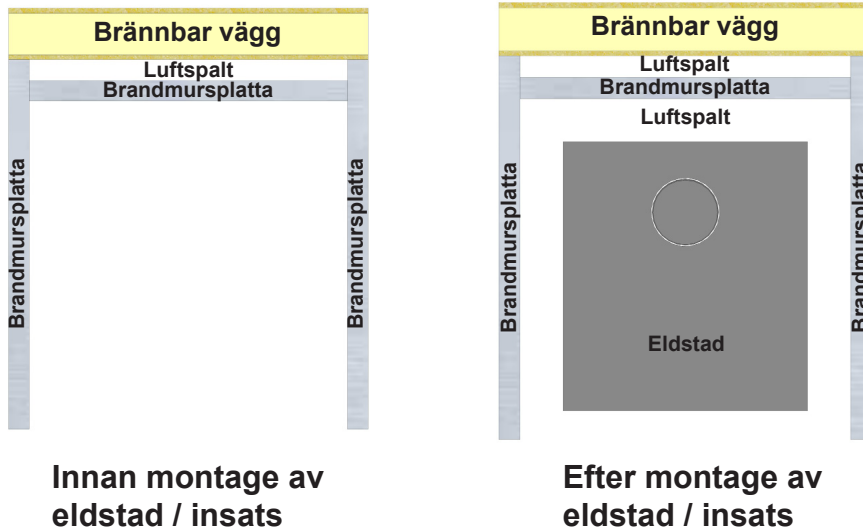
Brännbar vägg

Luftspalt

Brandmursplatta

Brandmursplatta

Brandmursplatta

Innan montage av eldstad / insats

Brännbar vägg

Luftspalt

Brandmursplatta

Luftspalt

Brandmursplatta

Eldstad

Brandmursplatta

Efter montage av eldstad / insats